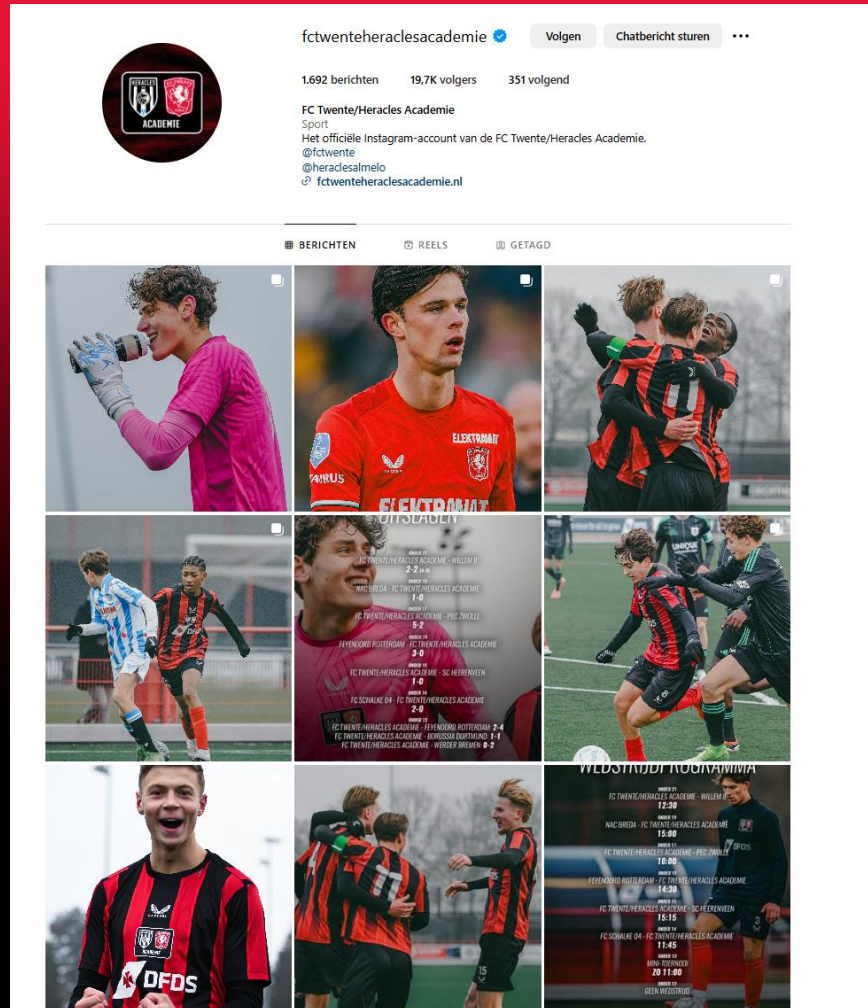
fctwenteheraclesacademie Volgen Chatbericht sturen ···

1.692 berichten 19,7K volgers 351 volgend

FC Twente/Heracles Academie
Sport
Het officiële Instagram-account van de FC Twente/Heracles Academie.
@fctwente
@heraclesalmelo
fctwenteheraclesacademie.nl

BERICHTEN REELS GETAGD

ELEKTROPUNT

UITSLAGEN

FC TWENTE/HERACLES ACADEMIE - WILLEM II
2-2
NAC BREDA - FC TWENTE/HERACLES ACADEMIE
1-0
FC TWENTE/HERACLES ACADEMIE - PEC ZWOLLE
6-2
FEYENOORD ROTTERDAM - FC TWENTE/HERACLES ACADEMIE
3-0
FC TWENTE/HERACLES ACADEMIE - SC HEERENVEEN
1-0
FC SCHALKE 04 - FC TWENTE/HERACLES ACADEMIE
2-0
FC TWENTE/HERACLES ACADEMIE - FEYENOORD ROTTERDAM 2-4
FC TWENTE/HERACLES ACADEMIE - BORUSSIA DORTMUND 1-1
FC TWENTE/HERACLES ACADEMIE - WERDER BREMEN 0-2

DFDS

WEDSTRIJDPROGRAMMA

FC TWENTE/HERACLES ACADEMIE - WILLEM II
12:30
NAC BREDA - FC TWENTE/HERACLES ACADEMIE
15:00
FC TWENTE/HERACLES ACADEMIE - PEC ZWOLLE
10:00
FEYENOORD ROTTERDAM - FC TWENTE/HERACLES ACADEMIE
14:30
FC TWENTE/HERACLES ACADEMIE - SC HEERENVEEN
15:15
FC SCHALKE 04 - FC TWENTE/HERACLES ACADEMIE
11:45
MINI-TOERNOOI
ZO 11:00
GEEN WEDSTRIJD